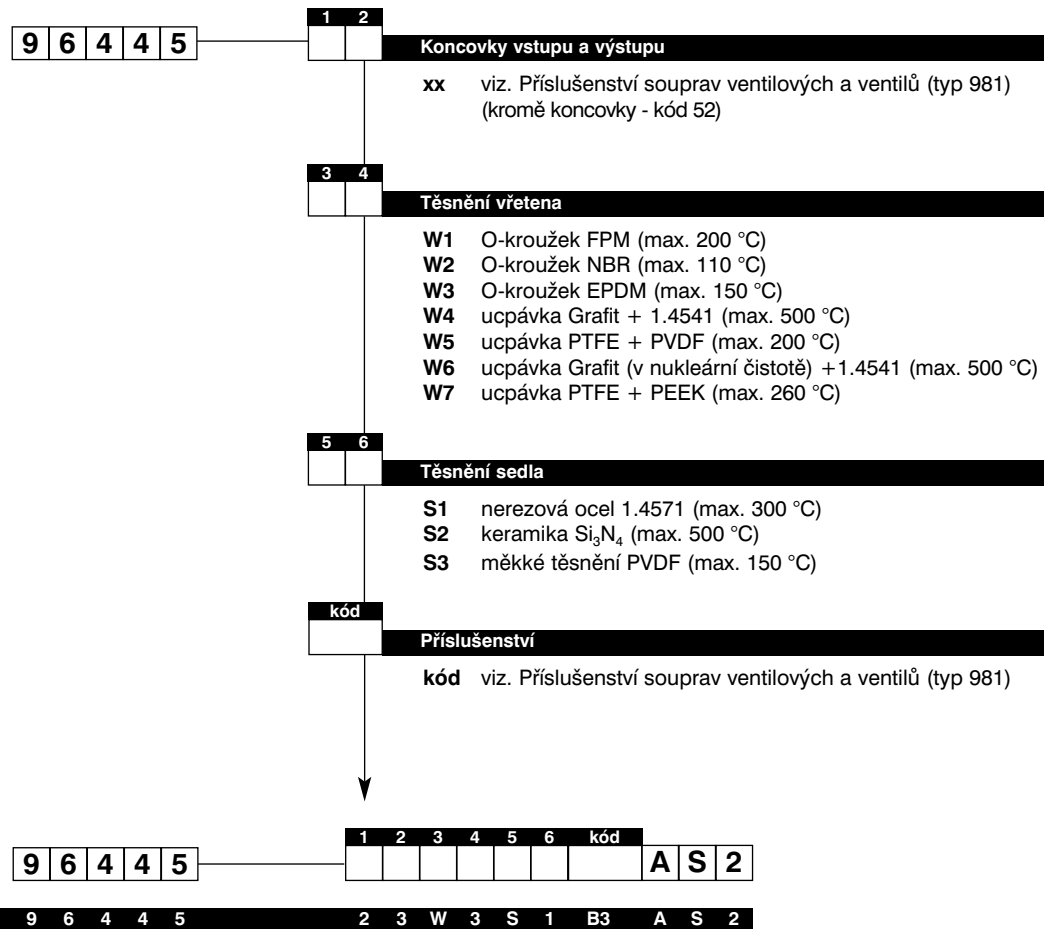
9 6 4 4 5

1 2

Koncovky vstupu a výstupu

**xx** viz. Příslušenství souprav ventilových a ventilů (typ 981) (kromě koncovky - kód 52)

3 4

Těsnění vřetena

**W1** O-kroužek FPM (max. 200 °C)
**W2** O-kroužek NBR (max. 110 °C)
**W3** O-kroužek EPDM (max. 150 °C)
**W4** ucpávka Grafit + 1.4541 (max. 500 °C)
**W5** ucpávka PTFE + PVDF (max. 200 °C)
**W6** ucpávka Grafit (v nukleární čistotě) +1.4541 (max. 500 °C)
**W7** ucpávka PTFE + PEEK (max. 260 °C)

5 6

Těsnění sedla

**S1** nerezová ocel 1.4571 (max. 300 °C)
**S2** keramika $Si_3N_4$ (max. 500 °C)
**S3** měkké těsnění PVDF (max. 150 °C)

kód

Příslušenství

**kód** viz. Příslušenství souprav ventilových a ventilů (typ 981)

9 6 4 4 5

1 2 3 4 5 6 kód

A S 2

9 6 4 4 5 2 3 W 3 S 1 B3 A S 2